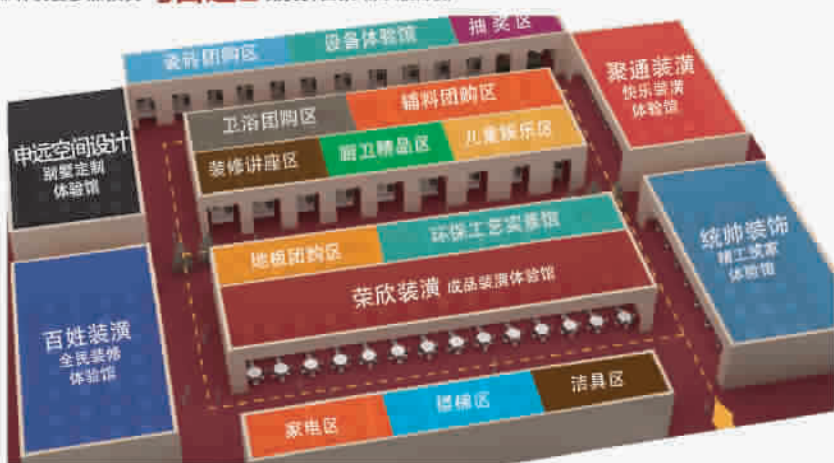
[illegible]

瓷砖团购区

设备体验馆

抽奖区

聚通装潢
快乐装潢
体验馆

申远空间设计
别墅定制
体验馆

卫浴团购区

辅料团购区

装修讲座区

厨卫精品区

儿童娱乐区

统帅装饰
精工筑家
体验馆

地板团购区

环保工艺实景馆

荣欣装潢 成品装潢体验馆

百姓装潢
全民装饰
体验馆

家电区

橱柜区

洁具区